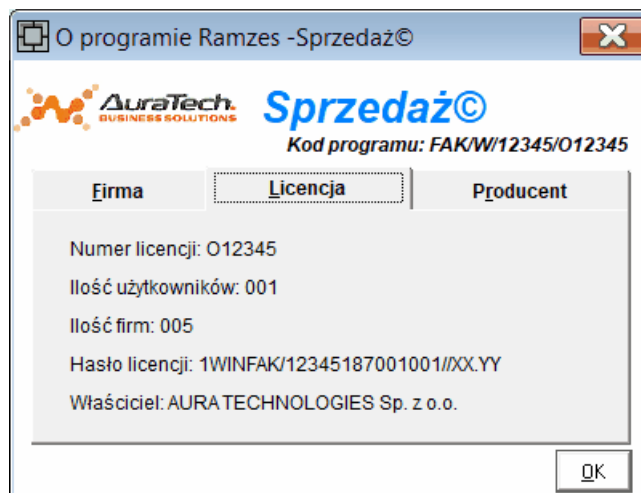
O programie Ramzes -Sprzedaż©

AuraTech.
BUSINESS SOLUTIONS

Sprzedaż©

Kod programu: FAK/W/12345/O12345

Firma | Licencja | Producent

Numer licencji: O12345

Ilość użytkowników: 001

Ilość firm: 005

Hasło licencji: 1WINFAK/12345187001001//XX.YY

Właściciel: AURA TECHNOLOGIES Sp. z o.o.

OK